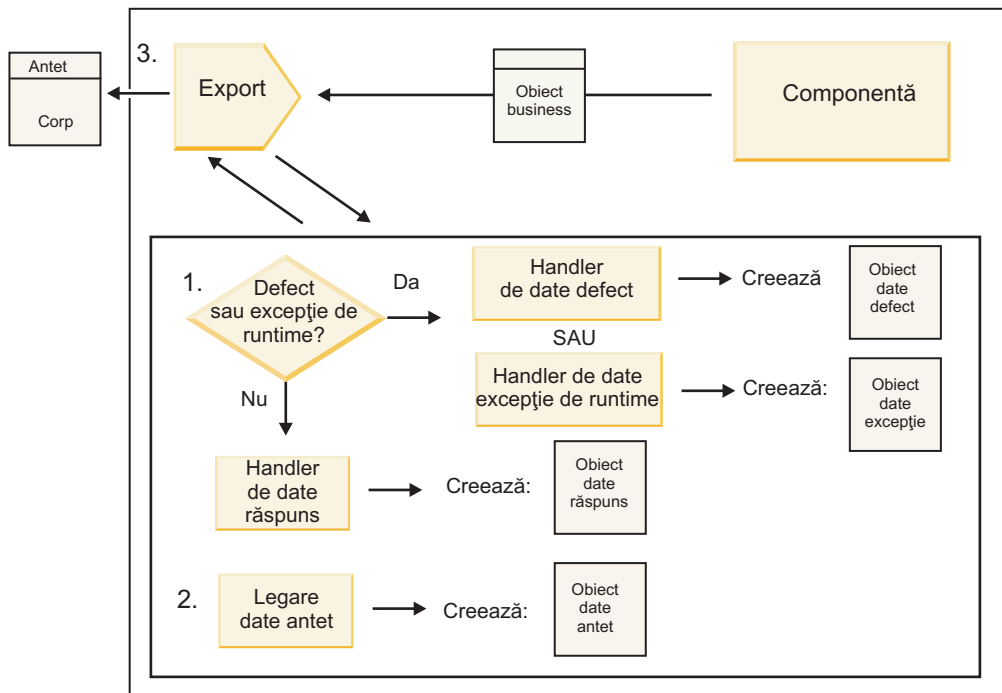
Antet

Corp

3.

Export

Obiect business

Componentă

1.

Defect sau excepţie de runtime?

Da

Handler de date defect

Creează

Obiect date defect

SAU

Handler de date excepţie de runtime

Creează:

Obiect date excepţie

Nu

Handler de date răspuns

Creează:

Obiect date răspuns

2.

Legare date antet

Creează:

Obiect date antet